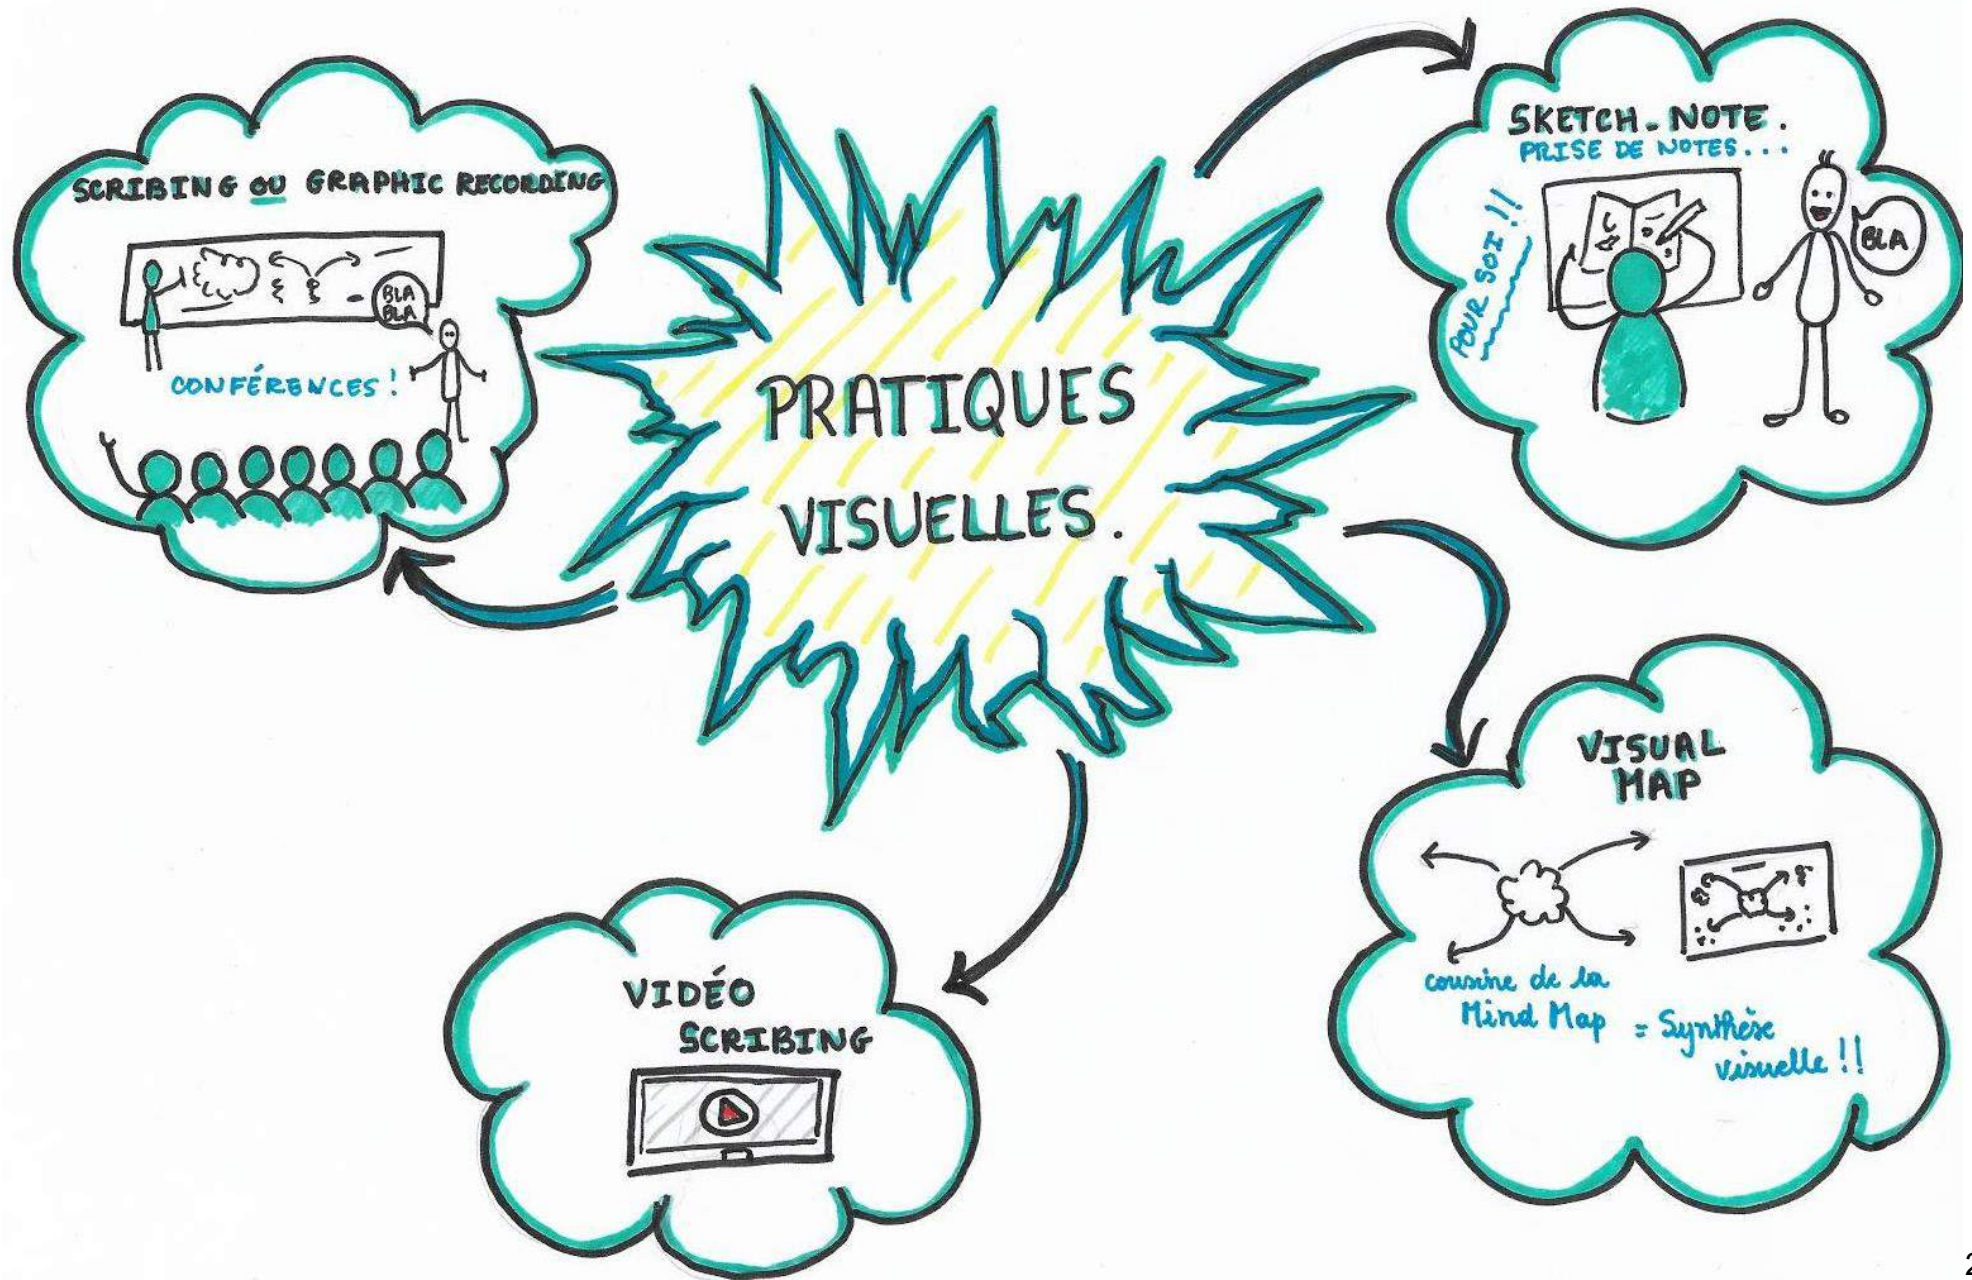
PRATIQUES VISUELLES.

SCRIBING OU GRAPHIC RECORDING

BLA BLA

CONFÉRENCES !

SKETCH. NOTE.
PRISE DE NOTES...

POUR SOI !!

BLA

VISUAL MAP

cousine de la Mind Map = Synthèse visuelle !!

VIDÉO SCRIBING

2